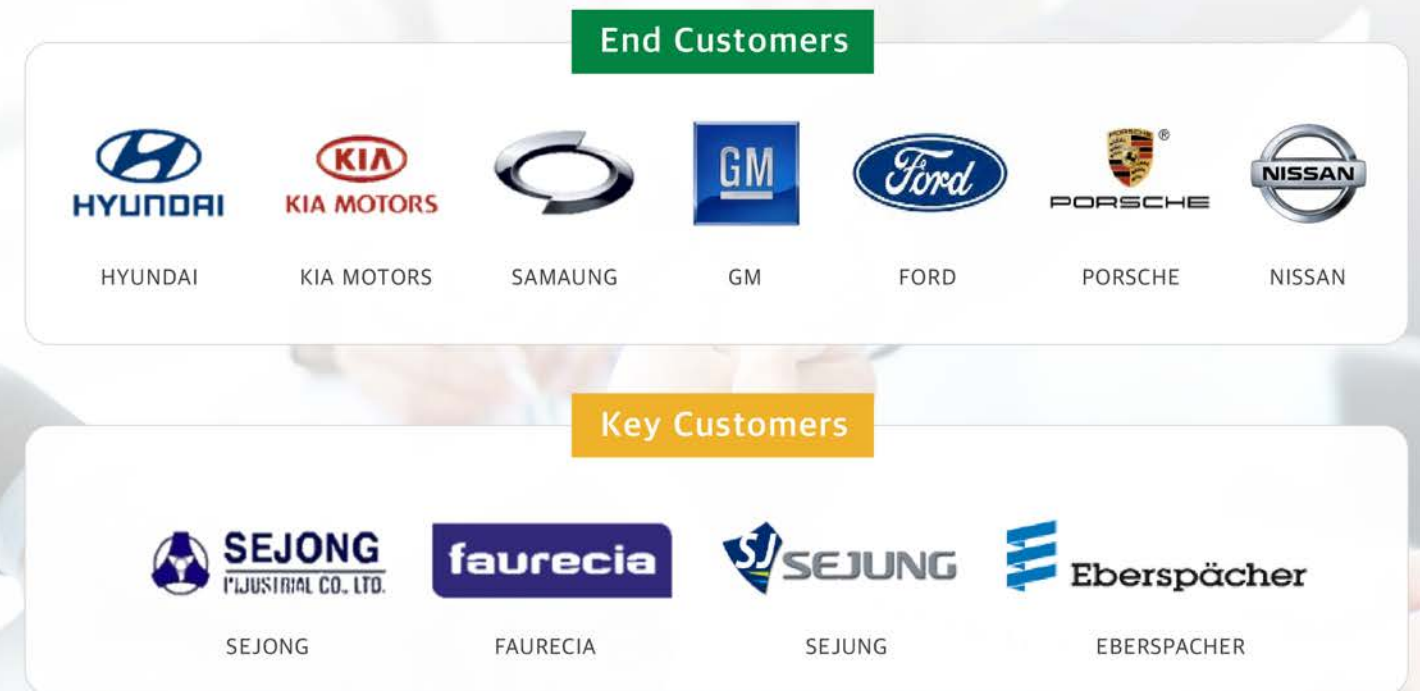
End Customers

HYUNDAI
HYUNDAI

KIA
KIA MOTORS
KIA MOTORS

SAMAUNG

GM
GM

Ford
FORD

PORSCHE
PORSCHE

NISSAN
NISSAN

Key Customers

SEJONG
INDUSTRIAL CO., LTD.
SEJONG

faurecia
FAURECIA

SJ SEJUNG
SEJUNG

Eberspächer
EBERSPACHER